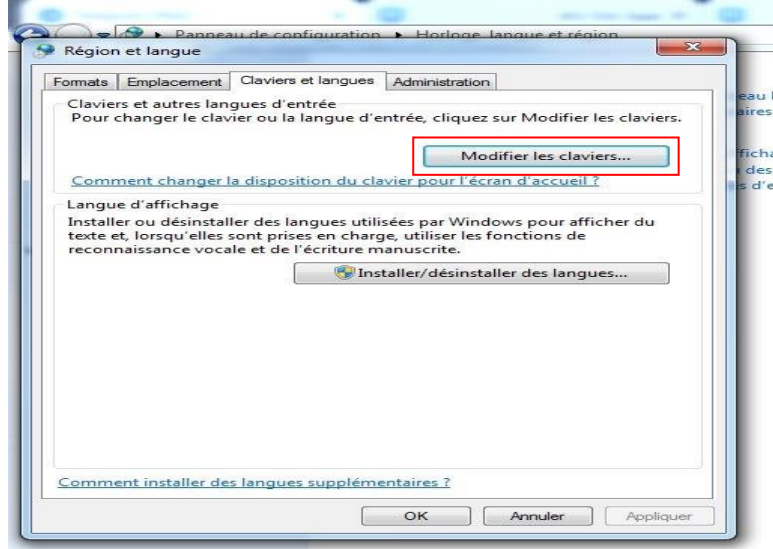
Panneau de configuration ▸ Horloge, langue et région

Région et langue

Formats | Emplacement | Claviers et langues | Administration

Claviers et autres langues d'entrée
Pour changer le clavier ou la langue d'entrée, cliquez sur Modifier les claviers.

Modifier les claviers...

Comment changer la disposition du clavier pour l'écran d'accueil ?

Langue d'affichage
Installer ou désinstaller des langues utilisées par Windows pour afficher du texte et, lorsqu'elles sont prises en charge, utiliser les fonctions de reconnaissance vocale et de l'écriture manuscrite.

Installer/désinstaller des langues...

Comment installer des langues supplémentaires ?

OK | Annuler | Appliquer

eau l
aires
ficha
des
s d'e